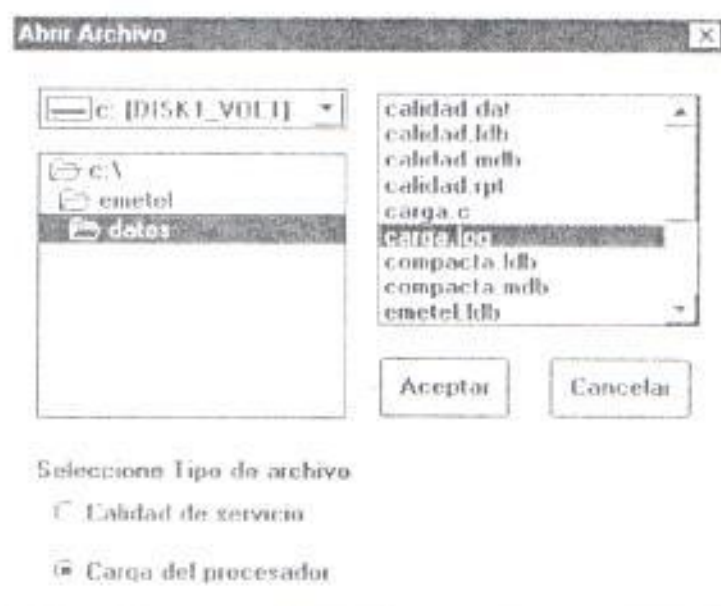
Abrir Archivo

c: [DISK1_VOL1]

c:\
emetel
datos

calidad.dat
calidad.ldb
calidad.mdb
calidad.rpt
carga.c
carga.log
compacta.ldb
compacta.mdb
emetel.ldb

Aceptar

Cancelar

Seleccione Tipo de archivo

Calidad de servicio

Carga del procesador